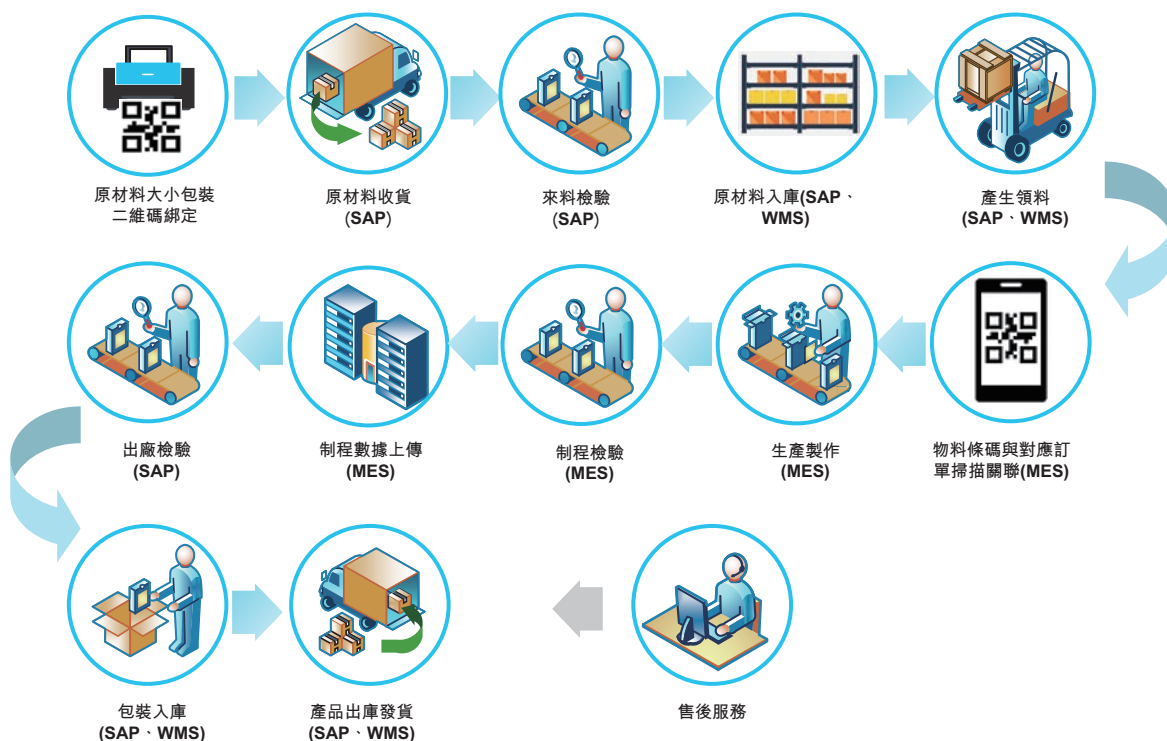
原材料大小包裝二維碼綁定

原材料收貨(SAP)

來料檢驗(SAP)

原材料入庫(SAP、WMS)

產生領料(SAP、WMS)

物料條碼與對應訂單掃描關聯(MES)

生產製作(MES)

制程檢驗(MES)

制程數據上傳(MES)

出廠檢驗(SAP)

包裝入庫(SAP、WMS)

產品出庫發貨(SAP、WMS)

售後服務